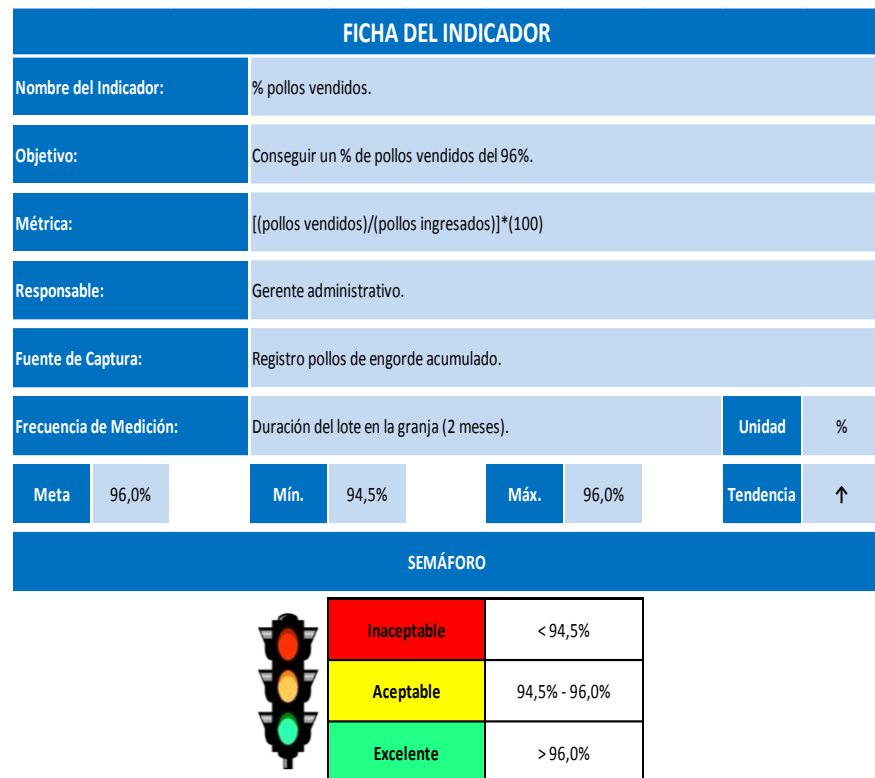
FICHA DEL INDICADOR

| | |
|---|---|
| Nombre del Indicador: | % pollos vendidos. |
| Objetivo: | Conseguir un % de pollos vendidos del 96%. |
| Métrica: | [(pollos vendidos)/(pollos ingresados)]*(100) |
| Responsable: | Gerente administrativo. |
| Fuente de Captura: | Registro pollos de engorde acumulado. |
| Frecuencia de Medición: | Duración del lote en la granja (2 meses). |

Unidad %

| Meta | 96,0% | Mín. | 94,5% | Máx. | 96,0% | Tendencia | ↑ |
|---|---|---|---|---|---|---|---|

SEMÁFORO

| | |
|---|---|
| Inaceptable | < 94,5% |
| Aceptable | 94,5% - 96,0% |
| Excelente | > 96,0% |